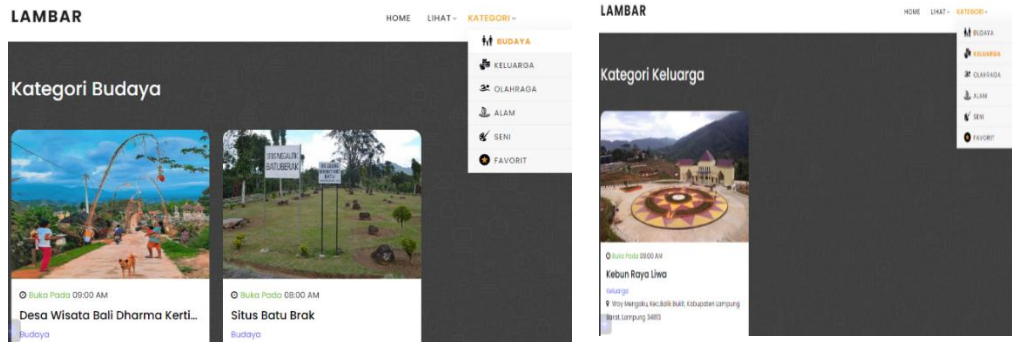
LAMBAR

HOME LIHAT KATEGORI

BUDAYA
KELUARGA
OLAHRAGA
ALAM
SENI
FAVORIT

Kategori Budaya

SITUS MEGALITH BATUBRAK

Buka Pada 09:00 AM
Desa Wisata Bali Dharma Kerti...
Budaya

Buka Pada 08:00 AM
Situs Batu Brak
Budaya

LAMBAR

HOME LIHAT KATEGORI

BUDAYA
KELUARGA
OLAHRAGA
ALAM
SENI
FAVORIT

Kategori Keluarga

Buka Pada 08:00 AM
Kebun Raya Liwa
Keluarga
Way Mengaku, Kec.Balik Bukit, Kabupaten Lampung Barat, Lampung 34813